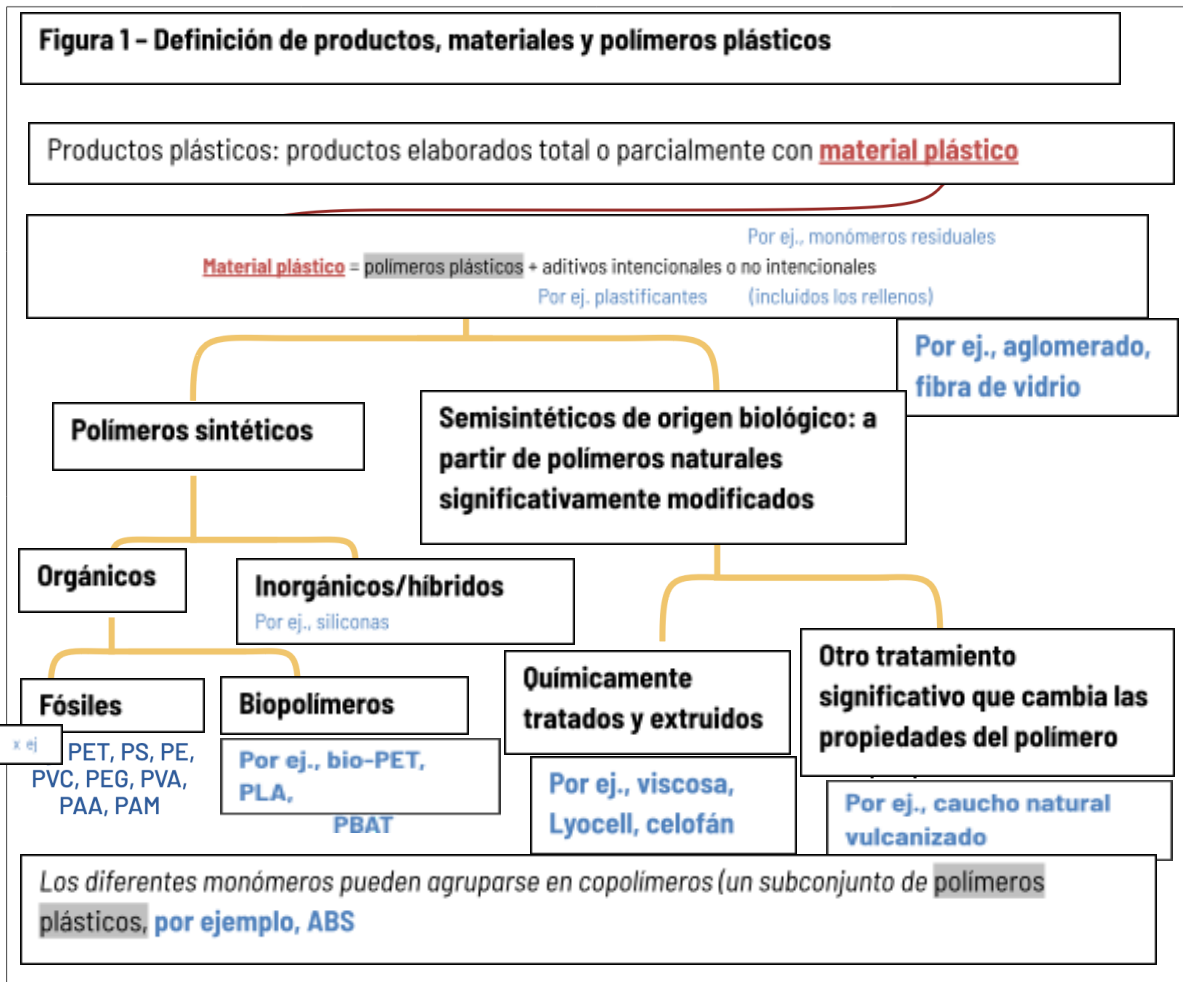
Figura 1 – Definición de productos, materiales y polímeros plásticos

Productos plásticos: productos elaborados total o parcialmente con material plástico

Por ej., monómeros residuales

Material plástico = polímeros plásticos + aditivos intencionales o no intencionales

Por ej. plastificantes (incluidos los rellenos)

Por ej., aglomerado, fibra de vidrio

Polímeros sintéticos

Semisintéticos de origen biológico: a partir de polímeros naturales significativamente modificados

Orgánicos

Inorgánicos/híbridos
Por ej., siliconas

Fósiles

x ej PET, PS, PE, PVC, PEG, PVA, PAA, PAM

Biopolímeros

Por ej., bio-PET, PLA, PBAT

Químicamente tratados y extruidos

Por ej., viscosa, Lyocell, celofán

Otro tratamiento significativo que cambia las propiedades del polímero

Por ej., caucho natural vulcanizado

Los diferentes monómeros pueden agruparse en copolímeros (un subconjunto de polímeros plásticos, por ejemplo, ABS